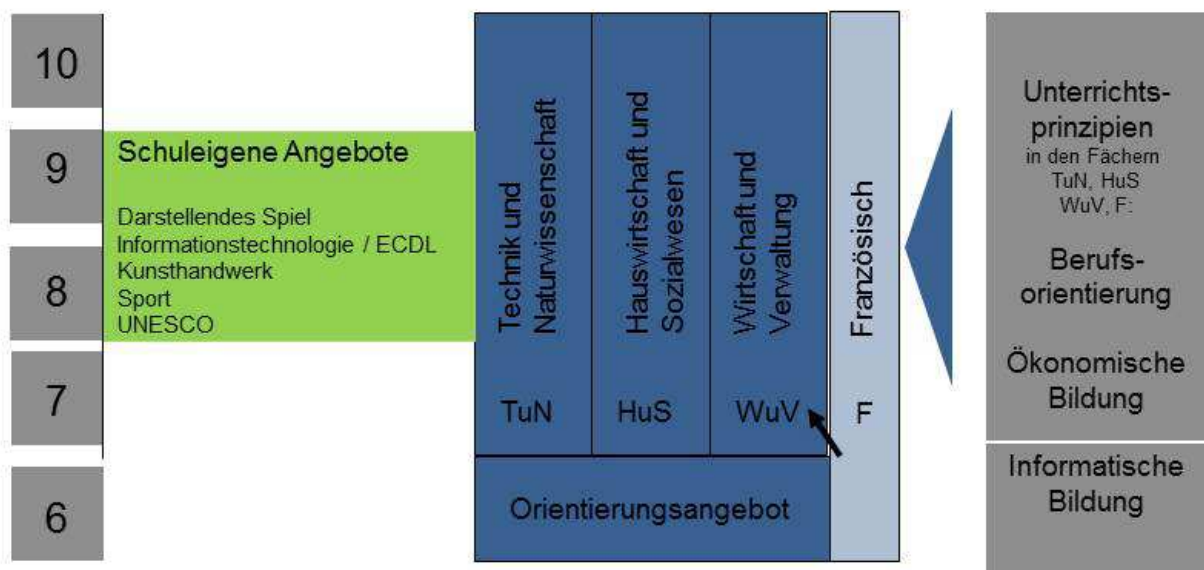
10

9

8

7

6

Schuleigene Angebote

Darstellendes Spiel
Informationstechnologie / ECDL
Kunsthandwerk
Sport
UNESCO

Technik und Naturwissenschaft

TuN

Hauswirtschaft und Sozialwesen

HuS

Wirtschaft und Verwaltung

WuV

Französisch

F

Orientierungsangebot

Unterrichtsprinzipien
in den Fächern TuN, HuS WuV, F:

Berufsorientierung

Ökonomische Bildung

Informatische Bildung